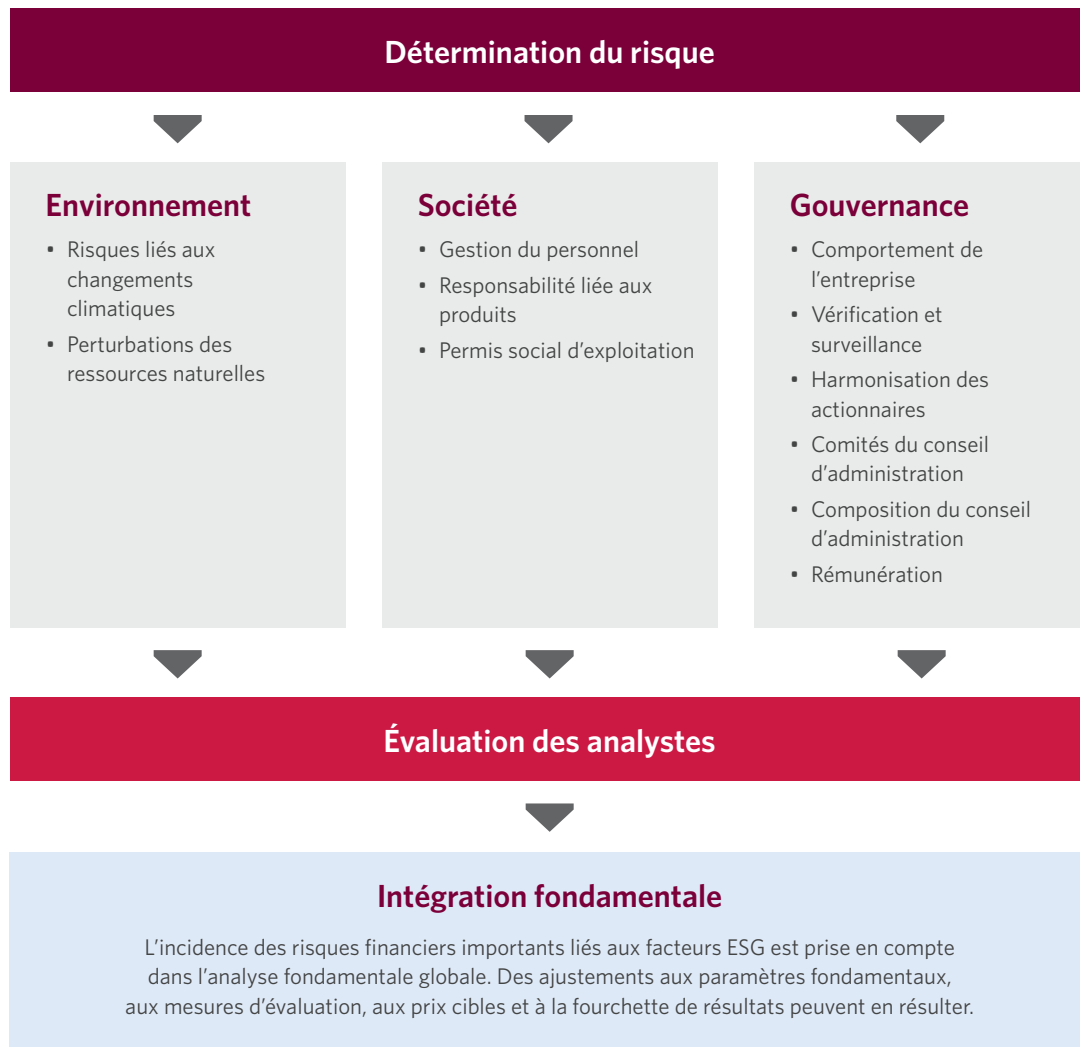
Détermination du risque

Environnement

• Risques liés aux changements climatiques
• Perturbations des ressources naturelles

Société

• Gestion du personnel
• Responsabilité liée aux produits
• Permis social d'exploitation

Gouvernance

• Comportement de l'entreprise
• Vérification et surveillance
• Harmonisation des actionnaires
• Comités du conseil d'administration
• Composition du conseil d'administration
• Rémunération

Évaluation des analystes

Intégration fondamentale

L'incidence des risques financiers importants liés aux facteurs ESG est prise en compte dans l'analyse fondamentale globale. Des ajustements aux paramètres fondamentaux, aux mesures d'évaluation, aux prix cibles et à la fourchette de résultats peuvent en résulter.